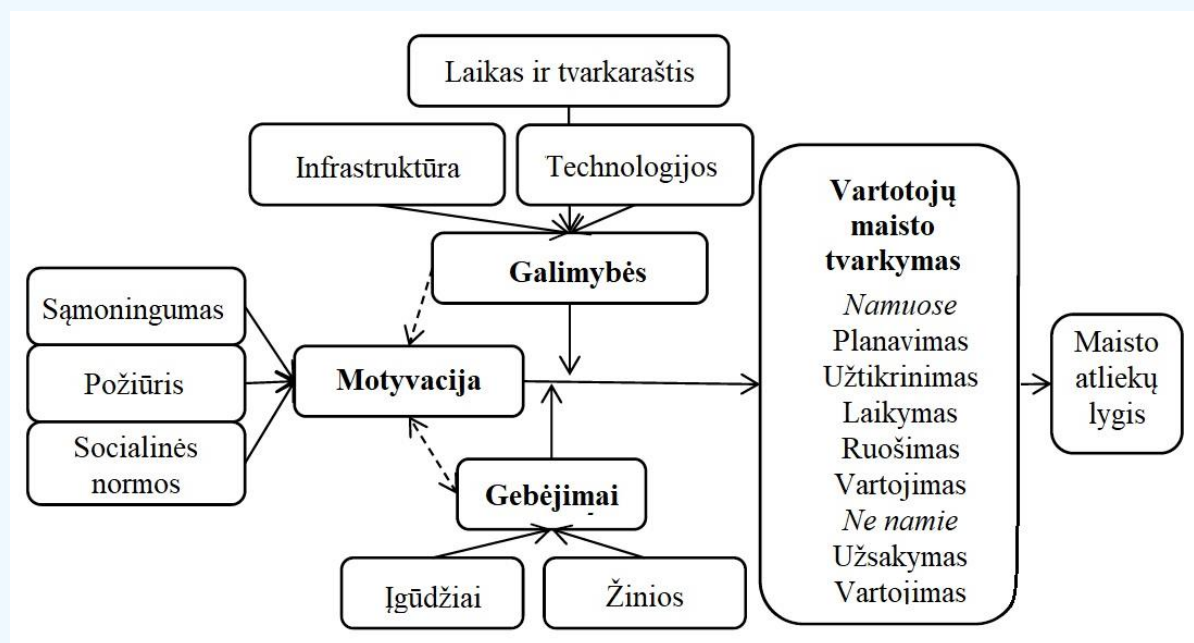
Laikas ir tvarkaraštis

Infrastruktūra

Technologijos

Galimybės

Sąmoningumas

Požiūris

Socialinės normos

Motyvacija

Gebėjimai

Įgūdžiai

Žinios

Vartotojų maisto tvarkymas

Namuose
Planavimas
Užtikrinimas
Laikymas
Ruošimas
Vartojimas
Ne namie
Užsakymas
Vartojimas

Maisto atliekų lygis